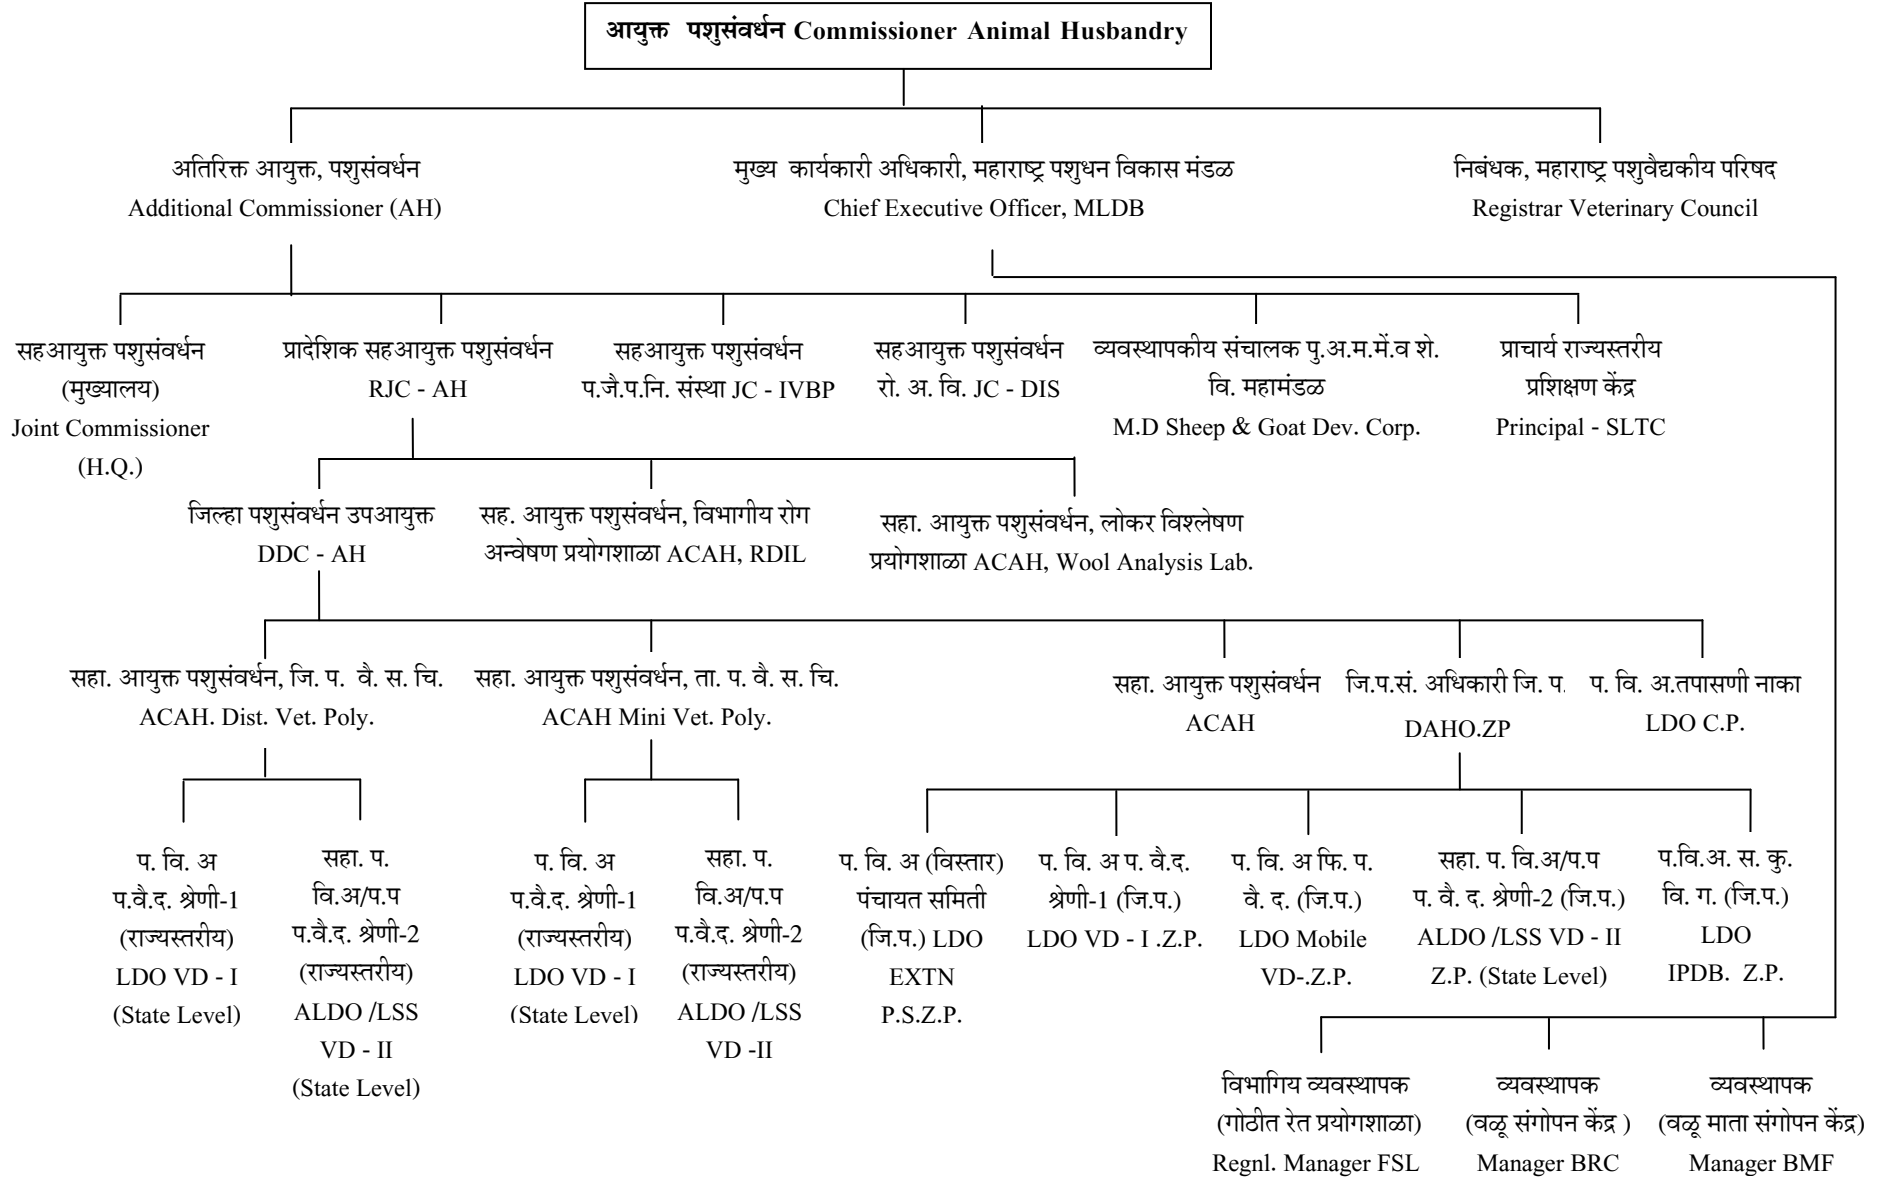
आयुक्त पशुसंवर्धन Commissioner Animal Husbandry

अतिरिक्त आयुक्त, पशुसंवर्धन
Additional Commissioner (AH)

मुख्य कार्यकारी अधिकारी, महाराष्ट्र पशुधन विकास मंडळ
Chief Executive Officer, MLDB

निबंधक, महाराष्ट्र पशुवैद्यकीय परिषद
Registrar Veterinary Council

सहआयुक्त पशुसंवर्धन (मुख्यालय) Joint Commissioner (H.Q.)

प्रादेशिक सहआयुक्त पशुसंवर्धन RJC - AH

सहआयुक्त पशुसंवर्धन प.जै.प.नि. संस्था JC - IVBP

सहआयुक्त पशुसंवर्धन रो. अ. वि. JC - DIS

व्यवस्थापकीय संचालक पु.अ.म.में.व शे. वि. महामंडळ M.D Sheep & Goat Dev. Corp.

प्राचार्य राज्यस्तरीय प्रशिक्षण केंद्र Principal - SLTC

जिल्हा पशुसंवर्धन उपआयुक्त DDC - AH

सह. आयुक्त पशुसंवर्धन, विभागीय रोग अन्वेषण प्रयोगशाळा ACAH, RDIL

सहा. आयुक्त पशुसंवर्धन, लोकर विश्लेषण प्रयोगशाळा ACAH, Wool Analysis Lab.

सहा. आयुक्त पशुसंवर्धन, जि. प. वै. स. चि. ACAH. Dist. Vet. Poly.

सहा. आयुक्त पशुसंवर्धन, ता. प. वै. स. चि. ACAH Mini Vet. Poly.

सहा. आयुक्त पशुसंवर्धन ACAH

जि.प.सं. अधिकारी जि. प. DAHO.ZP

प. वि. अ.तपासणी नाका LDO C.P.

प. वि. अ प.वैद. श्रेणी-1 (राज्यस्तरीय) LDO VD - I (State Level)

सहा. प. वि.अ/प.प प.वैद. श्रेणी-2 (राज्यस्तरीय) ALDO /LSS VD - II (State Level)

प. वि. अ प.वैद. श्रेणी-1 (राज्यस्तरीय) LDO VD - I (State Level)

सहा. प. वि.अ/प.प प.वैद. श्रेणी-2 (राज्यस्तरीय) ALDO /LSS VD -II

प. वि. अ (विस्तार) पंचायत समिती (जि.प.) LDO EXTN P.S.Z.P.

प. वि. अ प. वैद. श्रेणी-1 (जि.प.) LDO VD - I .Z.P.

प. वि. अ फि. प. वै. द. (जि.प.) LDO Mobile VD-.Z.P.

सहा. प. वि.अ/प.प प. वै. द. श्रेणी-2 (जि.प.) ALDO /LSS VD - II Z.P. (State Level)

प.वि.अ. स. कु. वि. ग. (जि.प.) LDO IPDB. Z.P.

विभागिय व्यवस्थापक (गोठीत रेत प्रयोगशाळा) Regnl. Manager FSL

व्यवस्थापक (वळू संगोपन केंद्र ) Manager BRC

व्यवस्थापक (वळू माता संगोपन केंद्र) Manager BMF